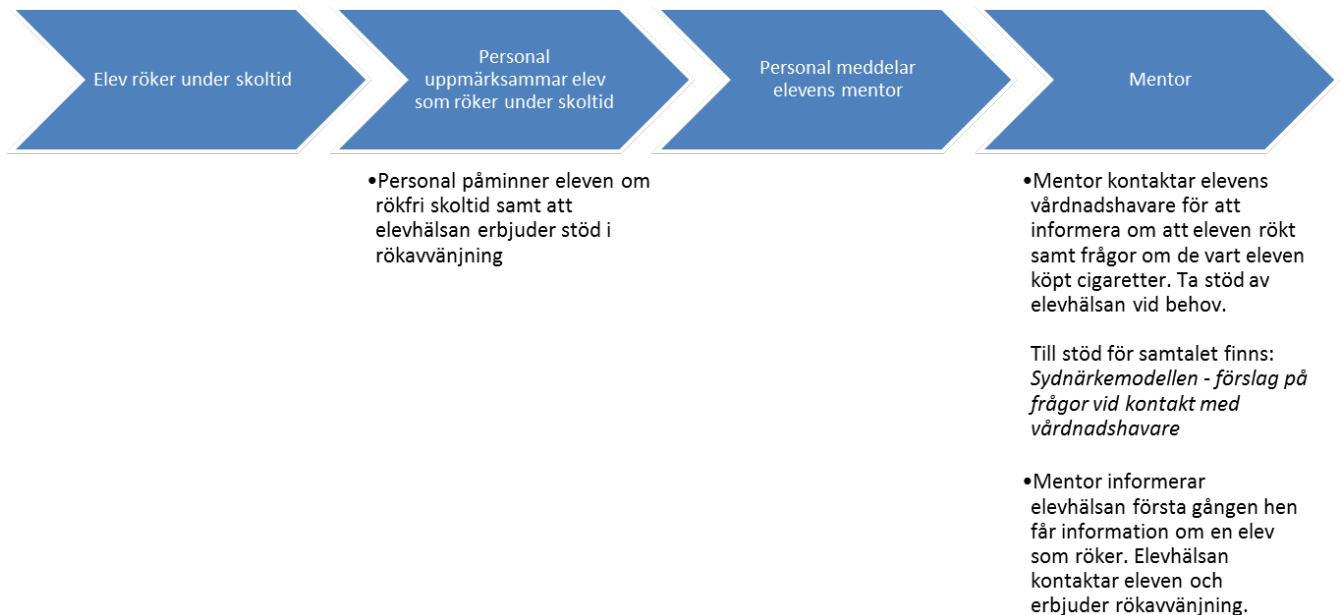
Elev röker under skoltid

Personal uppmärksammar elev som röker under skoltid

Personal meddelar elevens mentor

Mentor

•Personal påminner eleven om rökfri skoltid samt att elevhälsan erbjuder stöd i rökavvänjning

•Mentor kontaktar elevens vårdnadshavare för att informera om att eleven rökt samt frågor om de vart eleven köpt cigaretter. Ta stöd av elevhälsan vid behov.

Till stöd för samtalet finns: *Sydnärkemodellen - förslag på frågor vid kontakt med vårdnadshavare*

•Mentor informerar elevhälsan första gången hen får information om en elev som röker. Elevhälsan kontaktar eleven och erbjuder rökavvänjning.